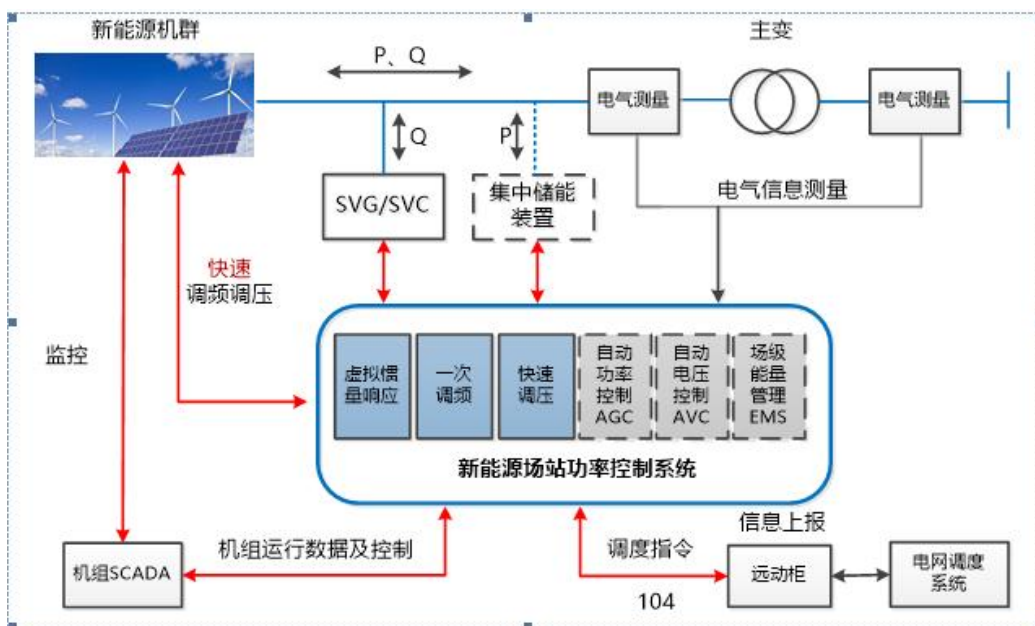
新能源机群

P、Q

主变

电气测量

电气测量

Q

P

SVG/SVC

集中储能装置

电气信息测量

快速
调频调压

监控

虚拟惯量响应

一次调频

快速调压

自动功率控制AGC

自动电压控制AVC

场级能量管理EMS

新能源场站功率控制系统

信息上报

机组运行数据及控制

调度指令

机组SCADA

远动柜

电网调度系统

104